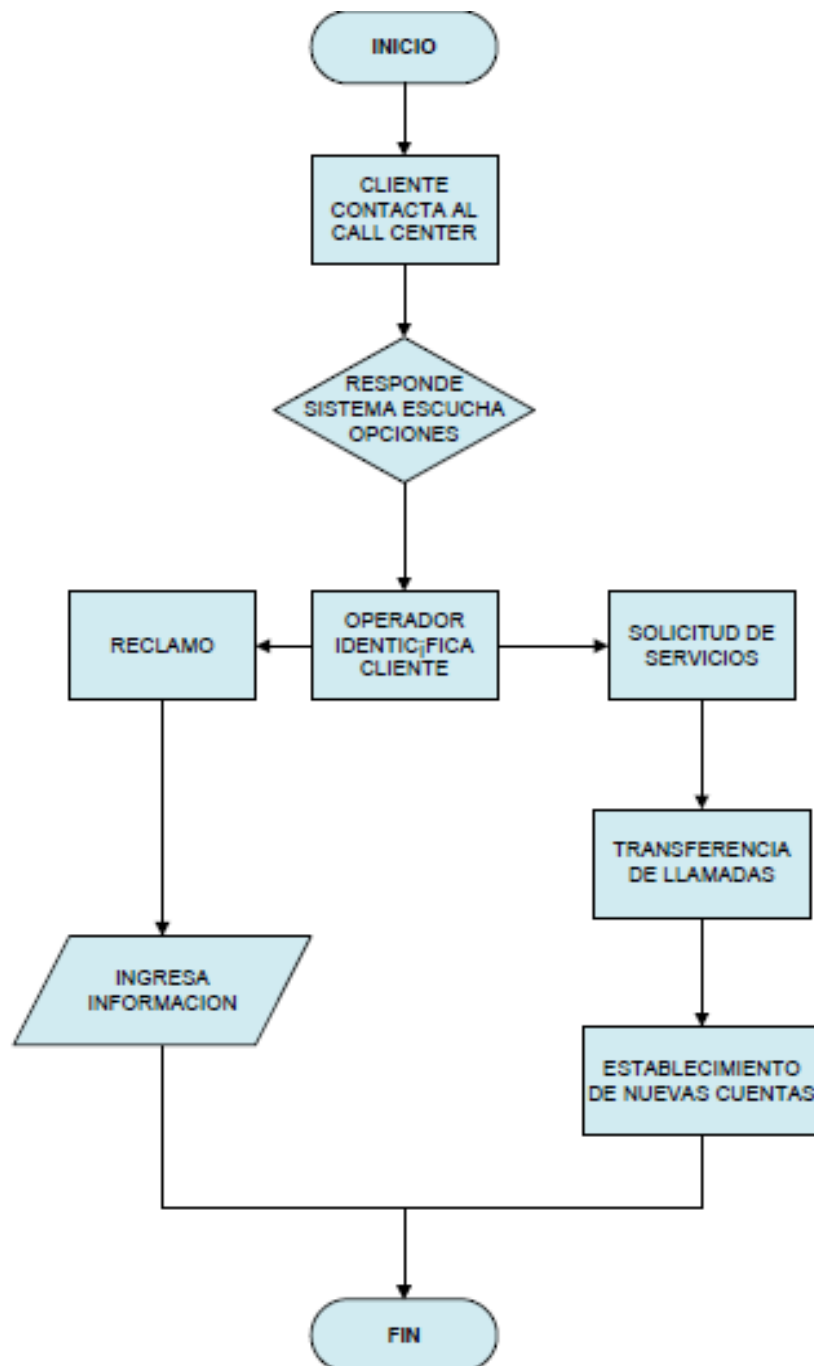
INICIO

CLIENTE CONTACTA AL CALL CENTER

RESPONDE SISTEMA ESCUCHA OPCIONES

RECLAMO

OPERADOR IDENTIC¡FICA CLIENTE

SOLICITUD DE SERVICIOS

TRANSFERENCIA DE LLAMADAS

INGRESA INFORMACION

ESTABLECIMIENTO DE NUEVAS CUENTAS

FIN